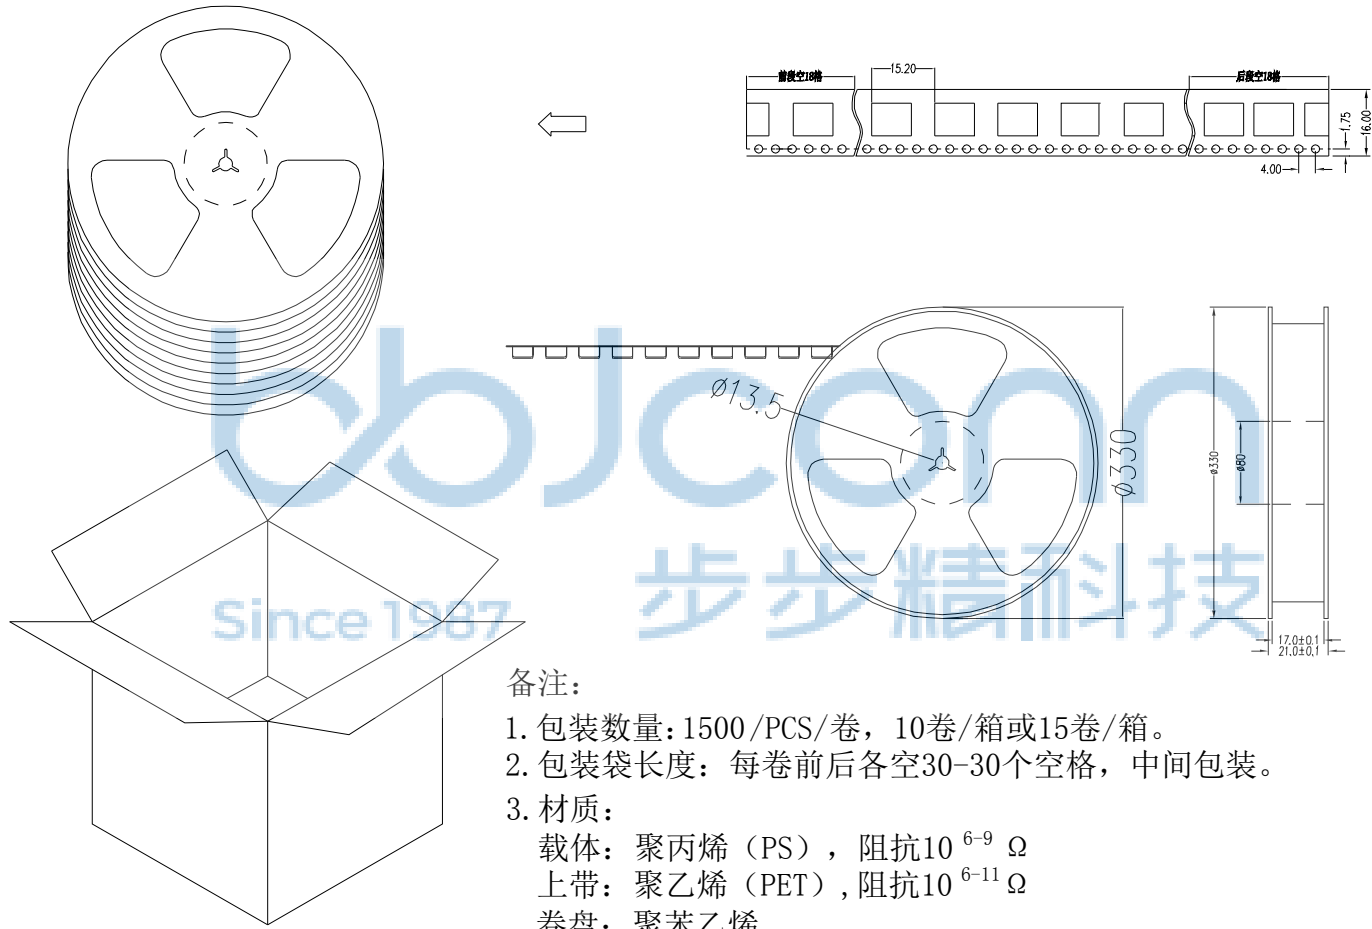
前段空18格
15.20
后段空18格
1.75
16.00
4.00

bbJcon
Since 1987
步步精科技

Ø13.5
Ø330
Ø330
Ø80
17.0±0.1
21.0±0.1

备注:
1.包装数量:1500/PCS/卷，10卷/箱或15卷/箱。
2.包装袋长度：每卷前后各空30-30个空格，中间包装。
3.材质：
载体：聚丙烯（PS），阻抗10 $^{6-9}$ Ω
上带：聚乙烯（PET）,阻抗10 $^{6-11}$ Ω
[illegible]